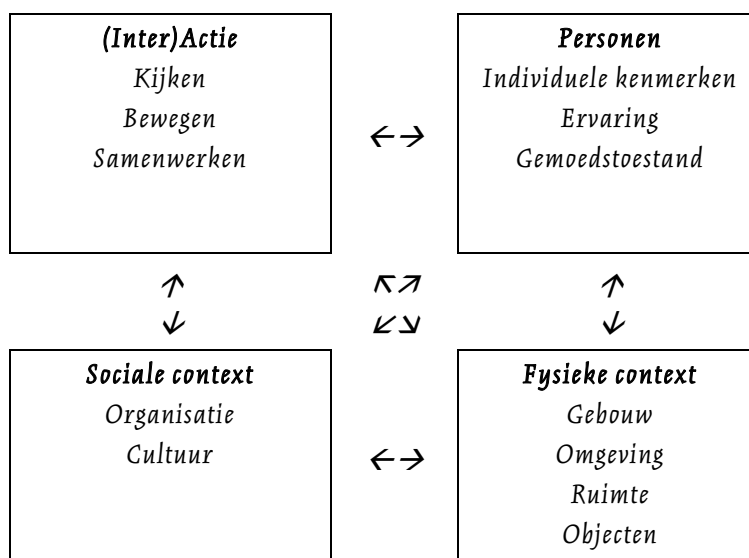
(Inter)Actie
Kijken
Bewegen
Samenwerken

←→

Personen
Individuele kenmerken
Ervaring
Gemoedstoestand

↑
↓

↖↗
↙↘

↑
↓

Sociale context
Organisatie
Cultuur

←→

Fysieke context
Gebouw
Omgeving
Ruimte
Objecten